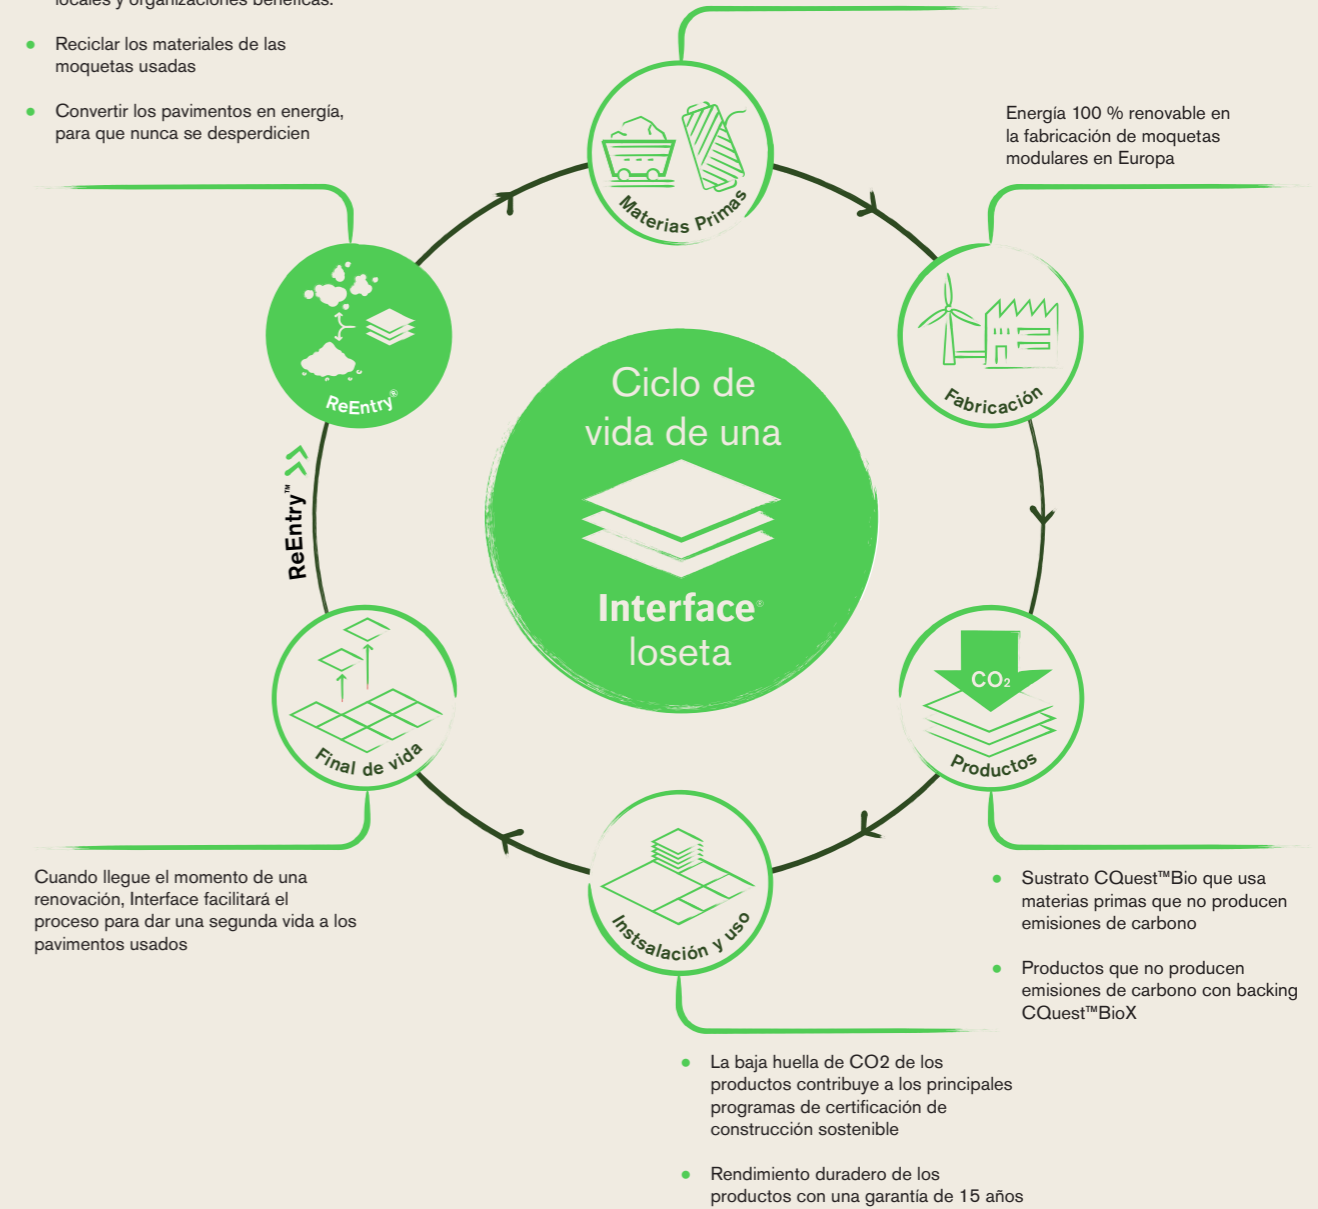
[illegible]

• Reciclar los materiales de las moquetas usadas

• Convertir los pavimentos en energía, para que nunca se desperdicien

Materias Primas

Energía 100 % renovable en la fabricación de moquetas modulares en Europa

ReEntry®

Fabricación

Ciclo de vida de una

Interface®
loseta

ReEntry™

$CO_2$

Productos

Final de vida

Instsalación y uso

Cuando llegue el momento de una renovación, Interface facilitará el proceso para dar una segunda vida a los pavimentos usados

• Sustrato CQuest™Bio que usa materias primas que no producen emisiones de carbono

• Productos que no producen emisiones de carbono con backing CQuest™BioX

• La baja huella de CO2 de los productos contribuye a los principales programas de certificación de construcción sostenible

• Rendimiento duradero de los productos con una garantía de 15 años